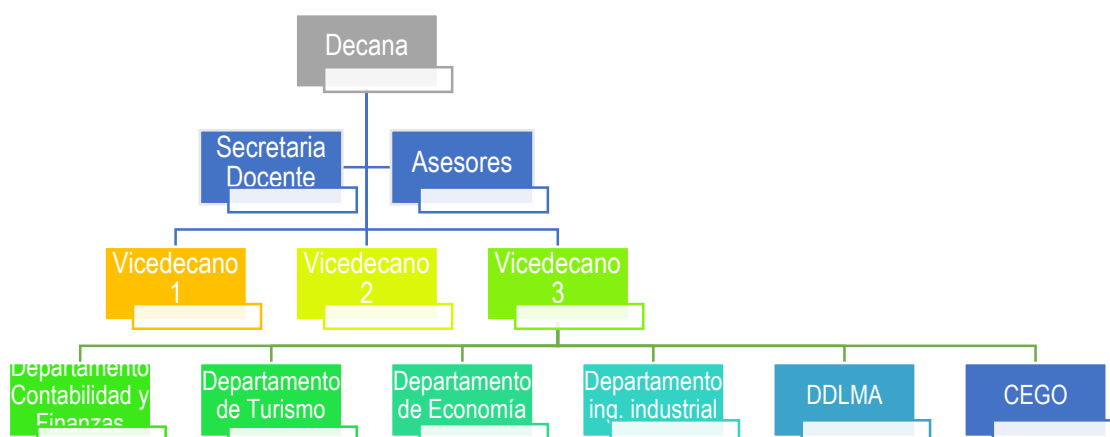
Decana

Secretaria Docente

Asesores

Vicedecano 1

Vicedecano 2

Vicedecano 3

Departamento Contabilidad y Finanzas

Departamento de Turismo

Departamento de Economía

Departamento ing. industrial

DDLMA

CEGO